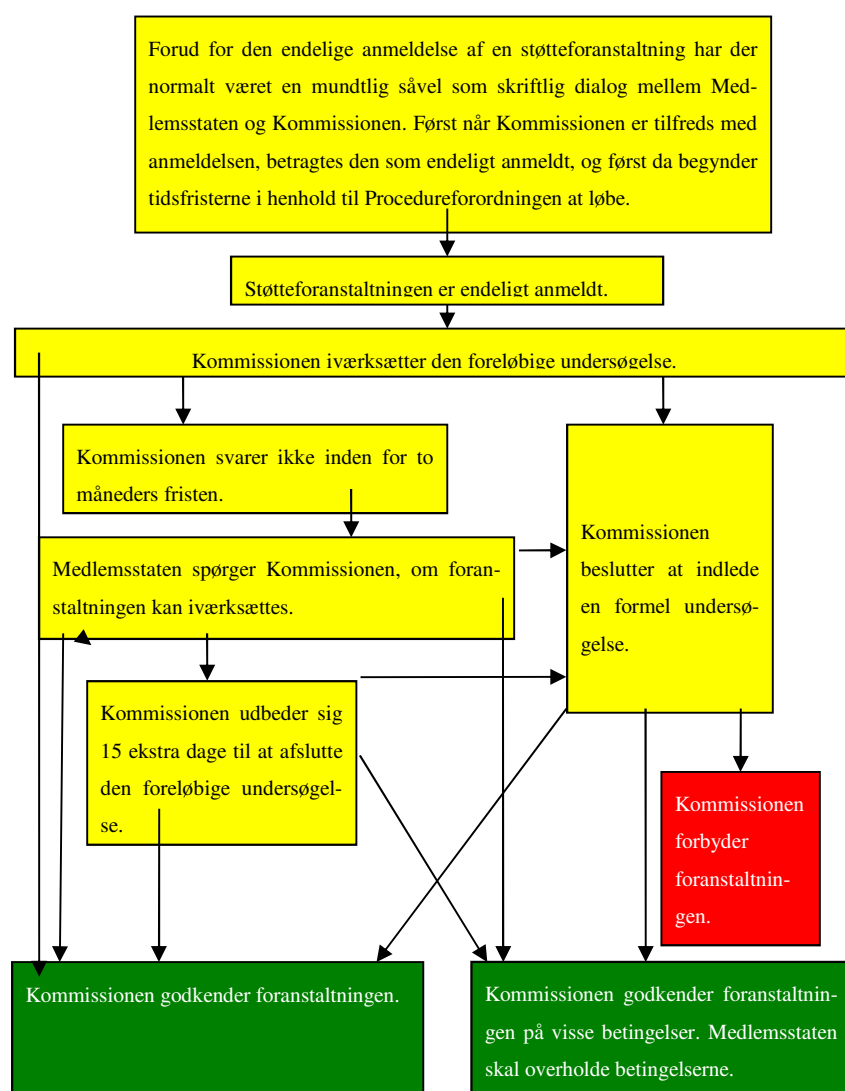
Forud for den endelige anmeldelse af en støtteforanstaltning har der normalt været en mundtlig såvel som skriftlig dialog mellem Medlemsstaten og Kommissionen. Først når Kommissionen er tilfreds med anmeldelsen, betragtes den som endeligt anmeldt, og først da begynder tidsfristerne i henhold til Procedureforordningen at løbe.

Støtteforanstaltningen er endeligt anmeldt.

Kommissionen iværksætter den foreløbige undersøgelse.

Kommissionen svarer ikke inden for to måneders fristen.

Medlemsstaten spørger Kommissionen, om foranstaltningen kan iværksættes.

Kommissionen beslutter at indlede en formel undersøgelse.

Kommissionen udbeder sig 15 ekstra dage til at afslutte den foreløbige undersøgelse.

Kommissionen forbyder foranstaltningen.

Kommissionen godkender foranstaltningen.

Kommissionen godkender foranstaltningen på visse betingelser. Medlemsstaten skal overholde betingelserne.